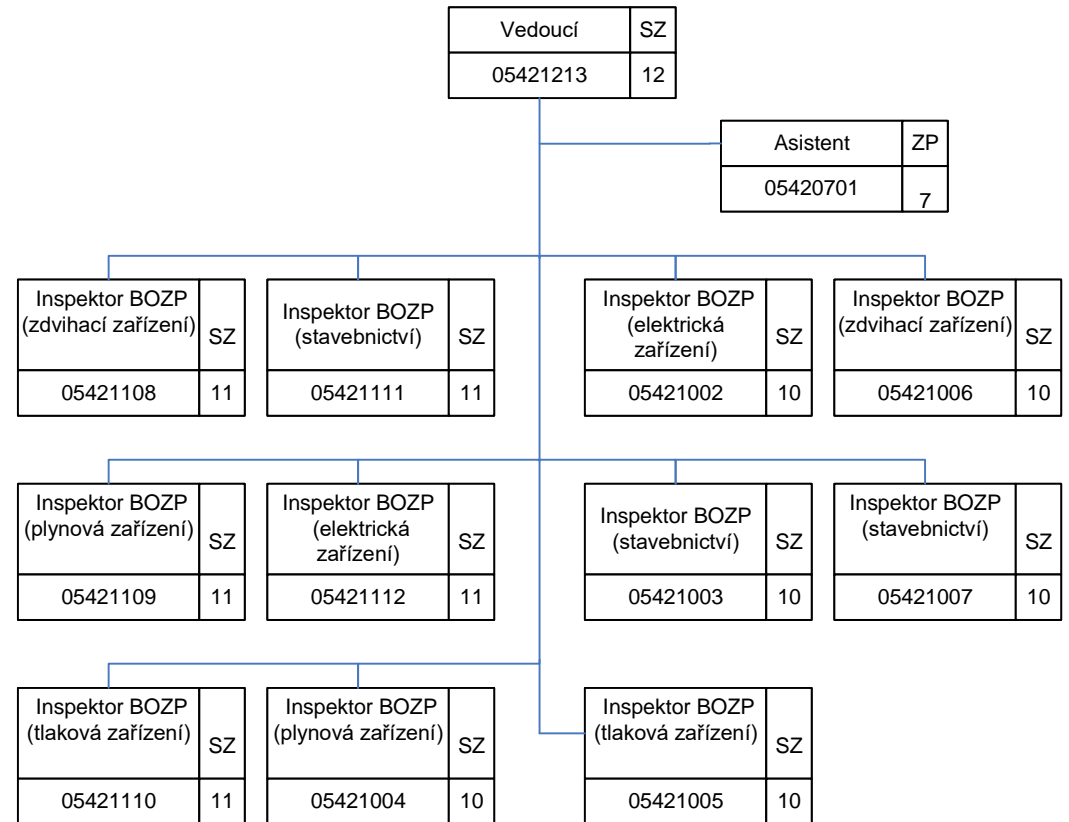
Vedoucí SZ
05421213 12

Asistent ZP
05420701 7

Inspektor BOZP (zdvihací zařízení) SZ
05421108 11

Inspektor BOZP (stavebnictví) SZ
05421111 11

Inspektor BOZP (elektrická zařízení) SZ
05421002 10

Inspektor BOZP (zdvihací zařízení) SZ
05421006 10

Inspektor BOZP (plynová zařízení) SZ
05421109 11

Inspektor BOZP (elektrická zařízení) SZ
05421112 11

Inspektor BOZP (stavebnictví) SZ
05421003 10

Inspektor BOZP (stavebnictví) SZ
05421007 10

Inspektor BOZP (tlaková zařízení) SZ
05421110 11

Inspektor BOZP (plynová zařízení) SZ
05421004 10

Inspektor BOZP (tlaková zařízení) SZ
05421005 10